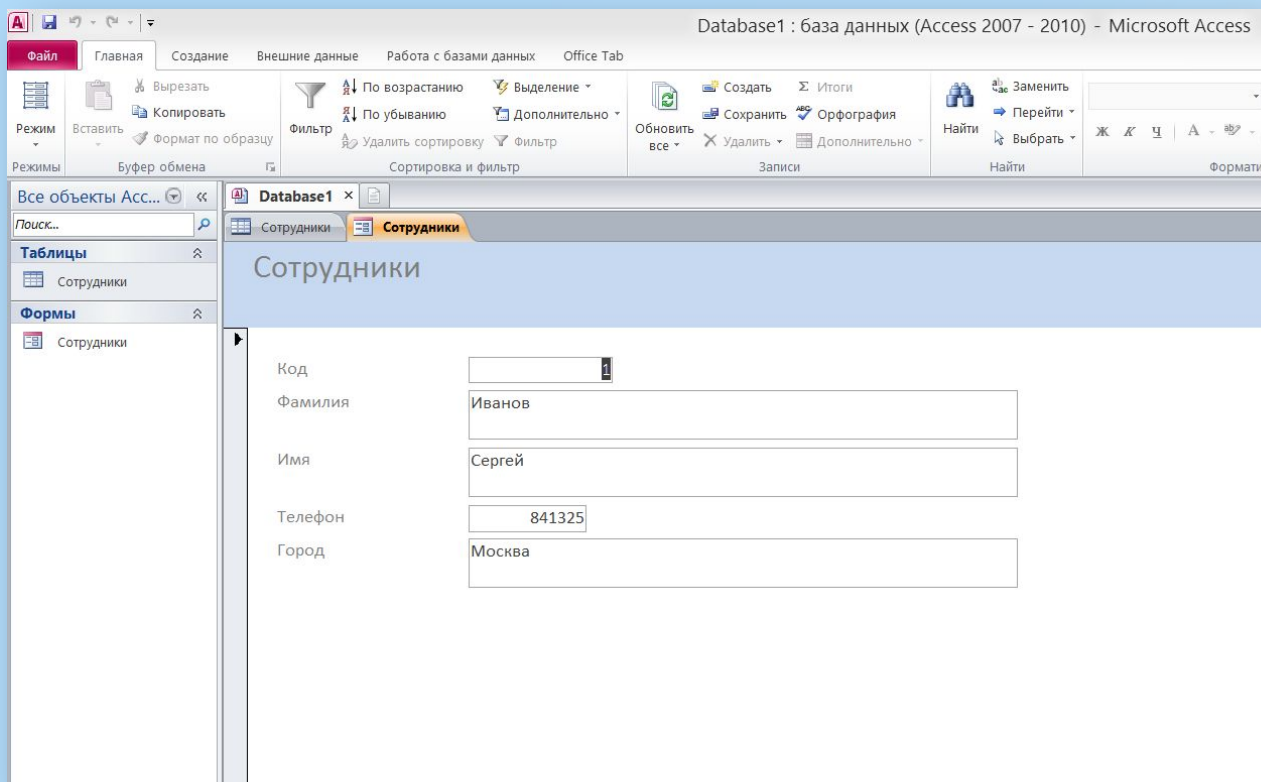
Database1 : база данных (Access 2007 - 2010) - Microsoft Access

Файл | Главная | Создание | Внешние данные | Работа с базами данных | Office Tab

Режим
Режимы

Вставить
Вырезать
Копировать
Формат по образцу
Буфер обмена

Фильтр
По возрастанию
По убыванию
Удалить сортировку
Выделение
Дополнительно
Фильтр
Сортировка и фильтр

Обновить все
Создать
Сохранить
Удалить
Итоги
Орфография
Дополнительно
Записи

Найти
Заменить
Перейти
Выбрать
Найти

Ж К Ч | А
Формати

Все объекты Acc...
Поиск...
Таблицы
Сотрудники
Формы
Сотрудники

Database1 ×
Сотрудники | Сотрудники

Сотрудники

Код 1
Фамилия Иванов
Имя Сергей
Телефон 841325
Город Москва